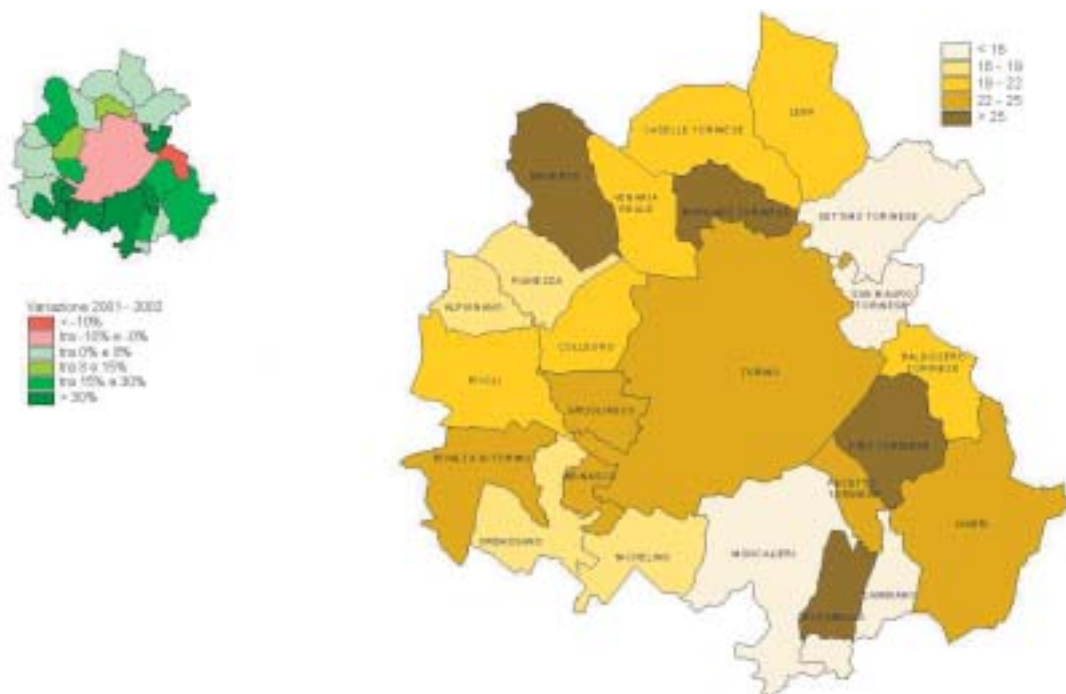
Variazione 2001 - 2002
< -10%
tra -10% e 0%
tra 0% e 5%
tra 5 e 15%
tra 15% e 30%
> 30%

< 16
16 - 19
19 - 22
22 - 25
> 25

LEINI
CASELLE TORINESE
BORGARO
VENARIA REALE
BORGARO TORINESE
SETTIMO TORINESE
DRUENTO
PIANEZZA
ALPIGNANO
SAN MAURO TORINESE
COLLEGNO
BALDISSERO TORINESE
RIVOLI
TORINO
GRUGLIASCO
PINO TORINESE
RIVALTA DI TORINO
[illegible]
PECETTO TORINESE
CHIERI
ORBASSANO
NICHELINO
MONCALIERI
CAMBIANO
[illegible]